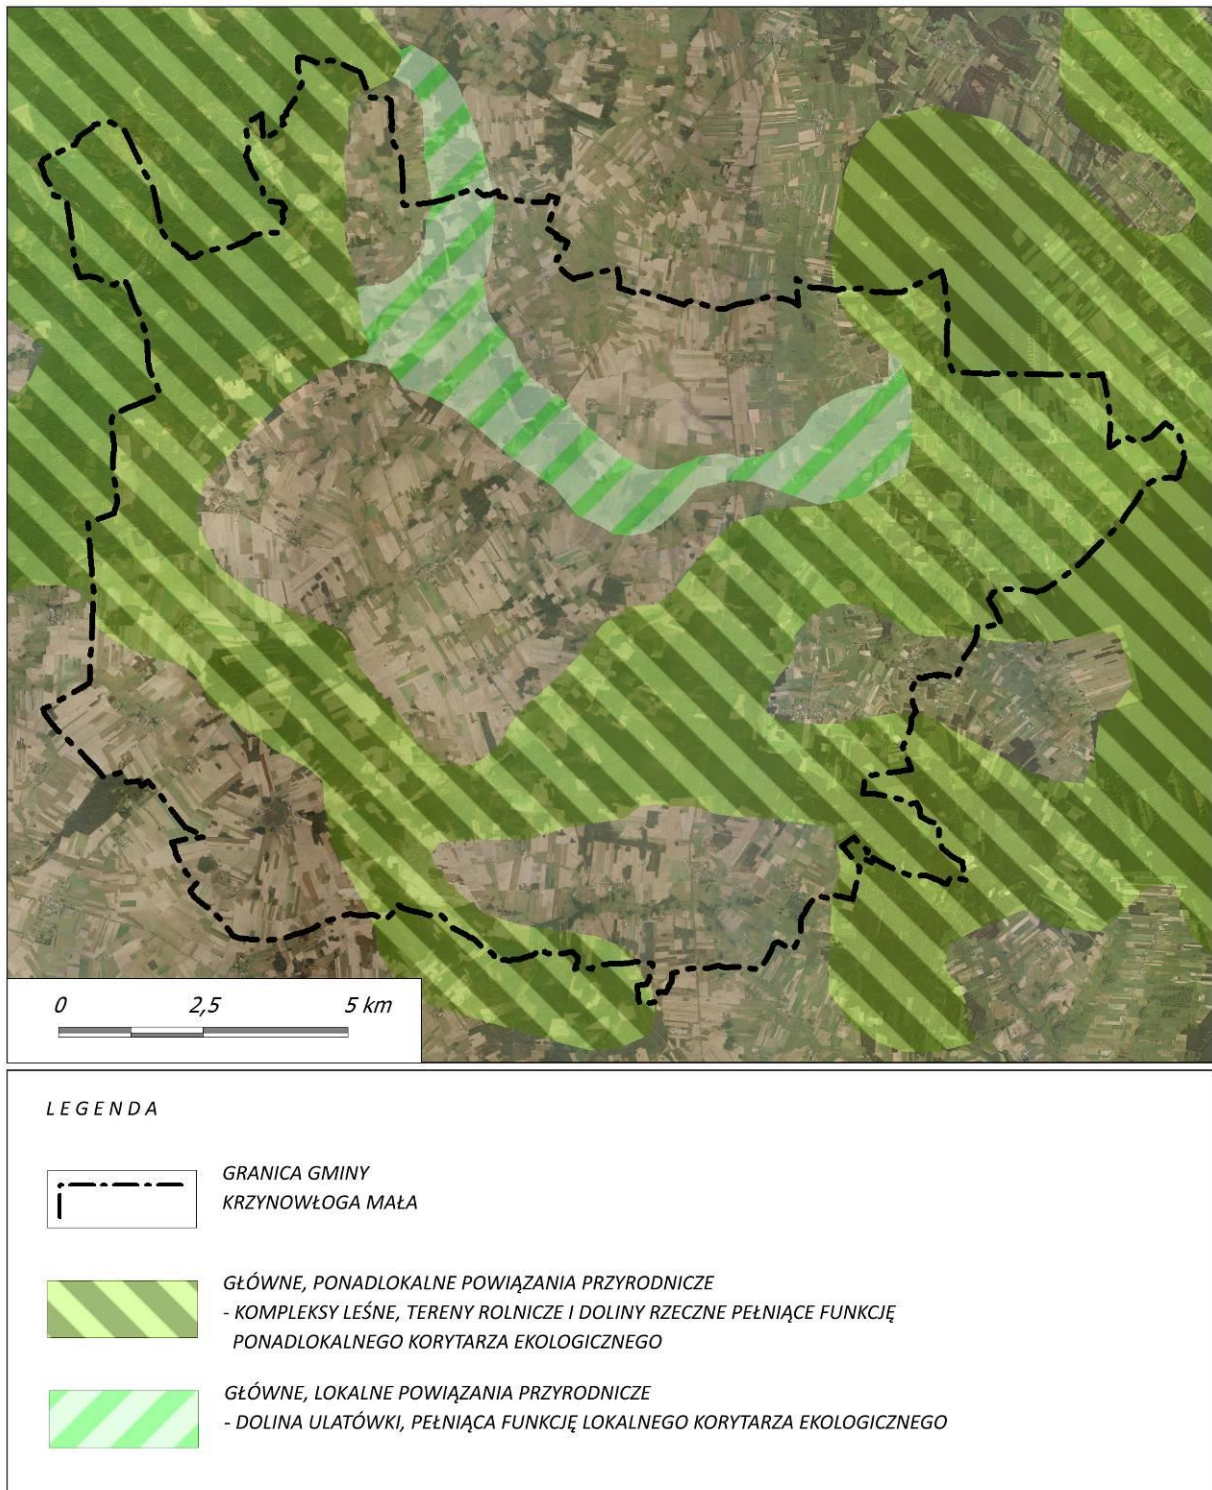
0 2,5 5 km

LEGENDA

GRANICA GMINY
KRZYNOWŁOGA MAŁA

GŁÓWNE, PONADLOKALNE POWIĄZANIA PRZYRODNICZE
- KOMPLEKSY LEŚNE, TERENY ROLNICZE I DOLINY RZECZNE PEŁNIĄCE FUNKCJĘ PONADLOKALNEGO KORYTARZA EKOLOGICZNEGO

GŁÓWNE, LOKALNE POWIĄZANIA PRZYRODNICZE
- DOLINA ULATÓWKI, PEŁNIĄCA FUNKCJĘ LOKALNEGO KORYTARZA EKOLOGICZNEGO